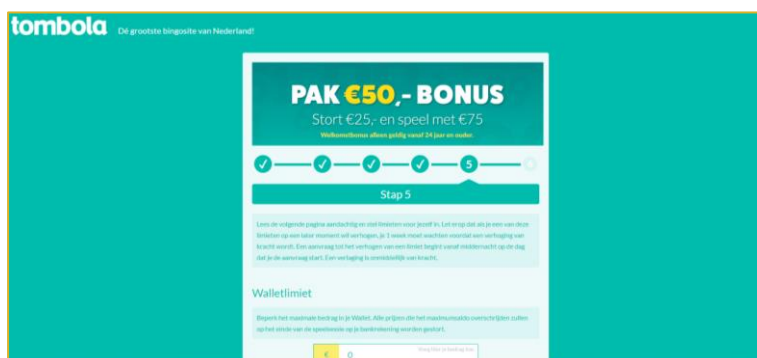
tombola Dé grootste bingosite van Nederland!

PAK €50,- BONUS
Stort €25,- en speel met €75
Welkomstbonus alleen geldig vanaf 24 jaar en ouder.

5

Stap 5

Lees de volgende pagina aandachtig en stel limieten voor jezelf in. Let erop dat als je een van deze limieten op een later moment wil verlagen, je 1 week moet wachten voordat een verlaging van kracht wordt. Een aanvraag tot het verhogen van een limiet begint vanaf middernacht op de dag dat je de aanvraag start. Een verlaging is onmiddellijk van kracht.

Walletlimiet

Beperk het maximale bedrag in je Wallet. Alle prijzen die het maximumsaldo overschrijden zullen op het einde van de speelsessie op je bankrekening worden gestort.

€ 0 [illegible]